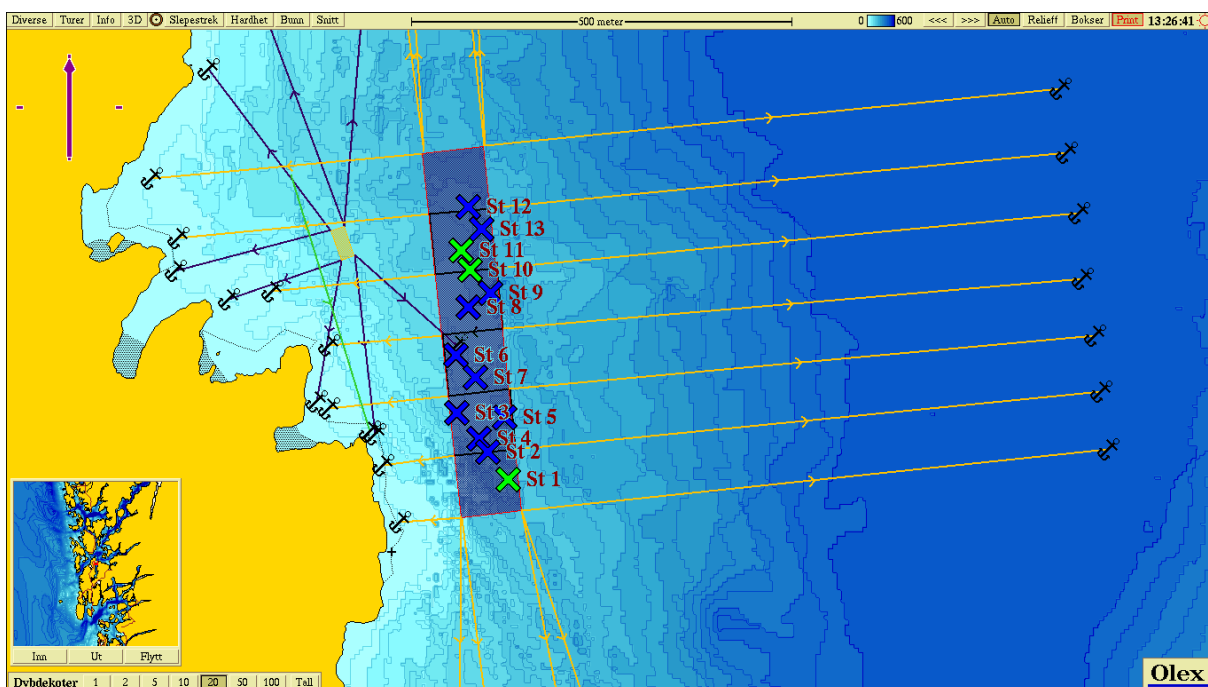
Diverse Turer Info 3D Slepestrek Hardhet Bunn Snitt

500 meter

0 600 <<< >>> Auto Relieff Bokser Print 13:26:41

St 12
St 13
St 11
St 10
St 9
St 8
St 6
St 7
St 3
St 5
St 4
St 2
St 1

Inn Ut Flytt

Dybdekoter 1 2 5 10 20 50 100 Tall

Olex